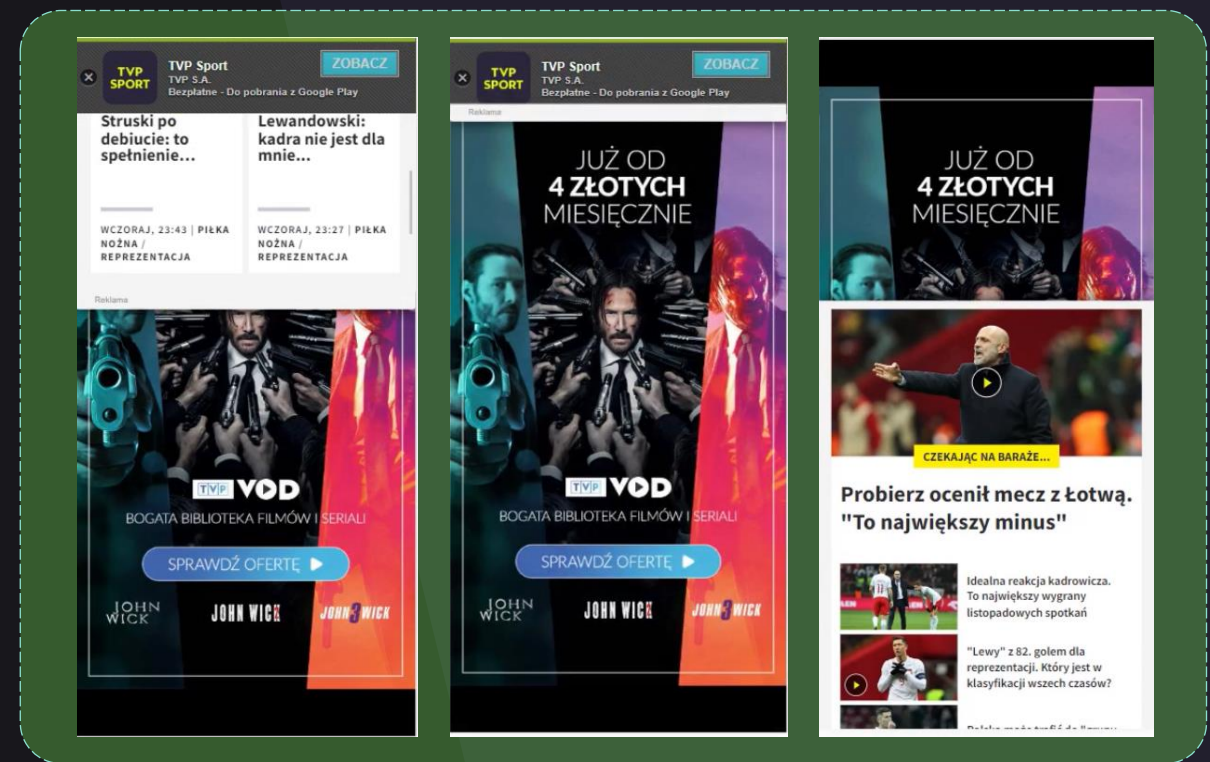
TVP SPORT
TVP Sport
TVP S.A.
Bezpłatne - Do pobrania z Google Play
ZOBACZ

Struski po debiucie: to spełnienie…

WCZORAJ, 23:43 | PIŁKA NOŻNA / REPREZENTACJA

Lewandowski: kadra nie jest dla mnie…

WCZORAJ, 23:27 | PIŁKA NOŻNA / REPREZENTACJA

Reklama

TVP VOD
BOGATA BIBLIOTEKA FILMÓW I SERIALI
SPRAWDŹ OFERTĘ
JOHN WICK
JOHN WICK 2
JOHN 3 WICK

TVP SPORT
TVP Sport
TVP S.A.
Bezpłatne - Do pobrania z Google Play
ZOBACZ

Reklama

JUŻ OD 4 ZŁOTYCH MIESIĘCZNIE

TVP VOD
BOGATA BIBLIOTEKA FILMÓW I SERIALI
SPRAWDŹ OFERTĘ
JOHN WICK
JOHN WICK 2
JOHN 3 WICK

JUŻ OD 4 ZŁOTYCH MIESIĘCZNIE

CZEKAJĄC NA BARAŻE…

Probierz ocenił mecz z Łotwą. "To największy minus"

Idealna reakcja kadrowicza. To największy wygrany listopadowych spotkań

"Lewy" z 82. golem dla reprezentacji. Który jest w klasyfikacji wszech czasów?

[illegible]